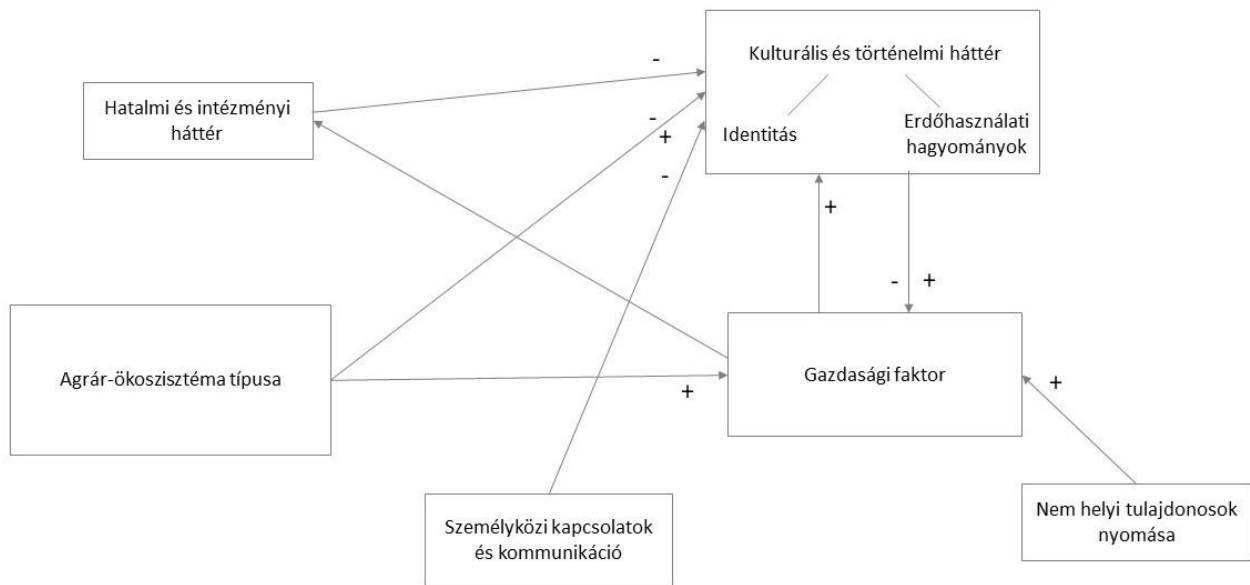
Kulturális és történelmi háttér

Identitás

Erdőhasználati hagyományok

Hatalmi és intézményi háttér

-

-

+

-

+

-

+

Agrár-ökoszisztéma típusa

+

Gazdasági faktor

+

Személyközi kapcsolatok és kommunikáció

Nem helyi tulajdonosok nyomása